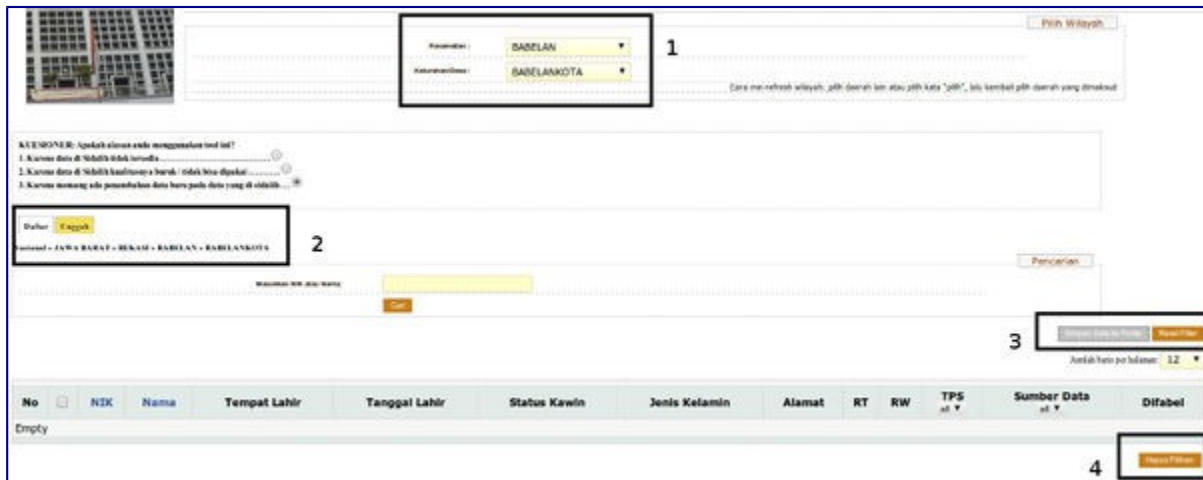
Pilih Wilayah

Kecamatan : BABELAN

Kelurahan/Desa : BABELANKOTA

1

Cara me-refresh wilayah, pilih daerah lain atau pilih kata "pilih", lalu kembali pilih daerah yang dimaksud

KUESIONER: Apakah alasan anda menggunakan tool ini?

1. Karena data di Sidalih tidak tersedia

2. Karena data di Sidalih kualitasnya buruk / tidak bisa dipakai

3. Karena memang ada penambahan data baru pada data yang di sidalih

Daftar Unggah

Nasional » JAWA BARAT » BEKASI » BABELAN » BABELANKOTA

2

Pencarian

Masukkan NIK atau Nama

Cari

3

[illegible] Reset Filter

Jumlah baris per halaman: 12

| No | | NIK | Nama | Tempat Lahir | Tanggal Lahir | Status Kawin | Jenis Kelamin | Alamat | RT | RW | TPS all | Sumber Data all | Difabel |
|---|---|---|---|---|---|---|---|---|---|---|---|---|---|
| Empty | | | | | | | | | | | | | |

4

Hapus Pilihan